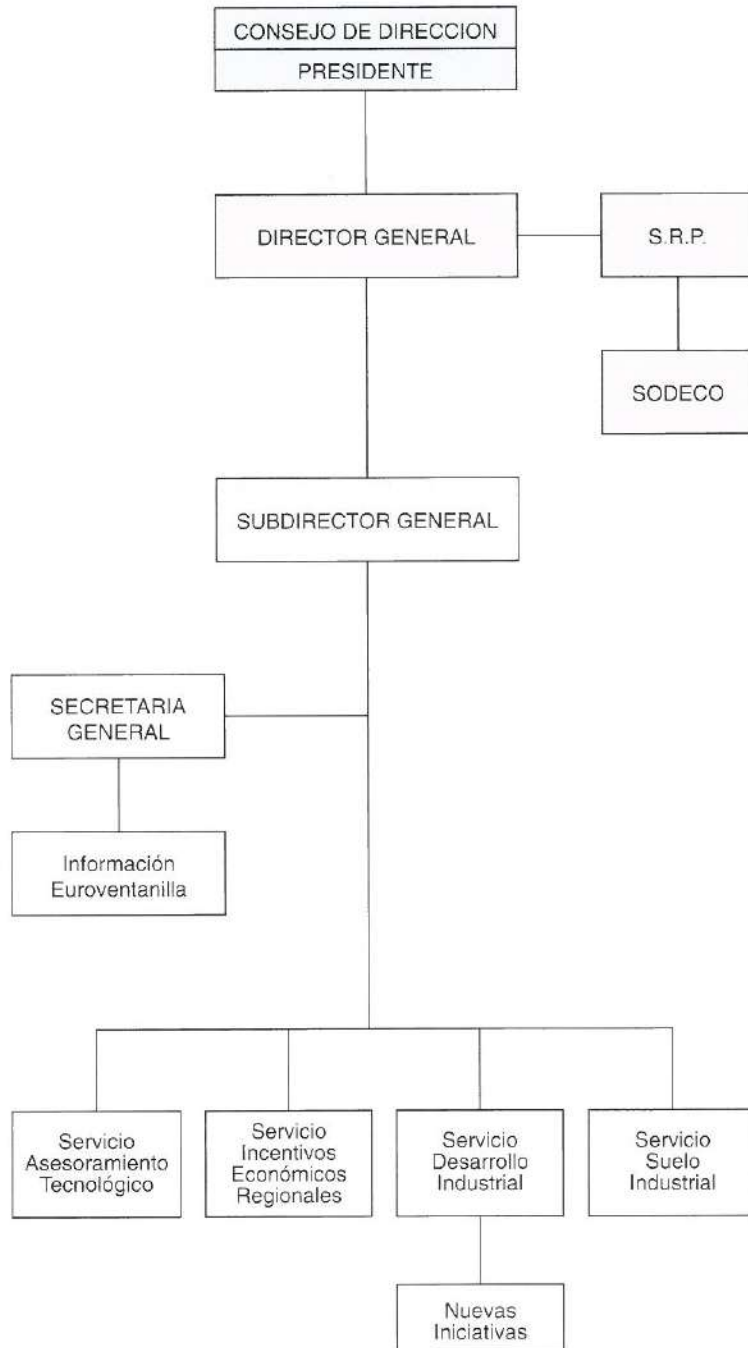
CONSEJO DE DIRECCION
PRESIDENTE

DIRECTOR GENERAL

S.R.P.

SODECO

SUBDIRECTOR GENERAL

SECRETARIA GENERAL

Información Euroventanilla

Servicio Asesoramiento Tecnológico

Servicio Incentivos Económicos Regionales

Servicio Desarrollo Industrial

Servicio Suelo Industrial

Nuevas Iniciativas